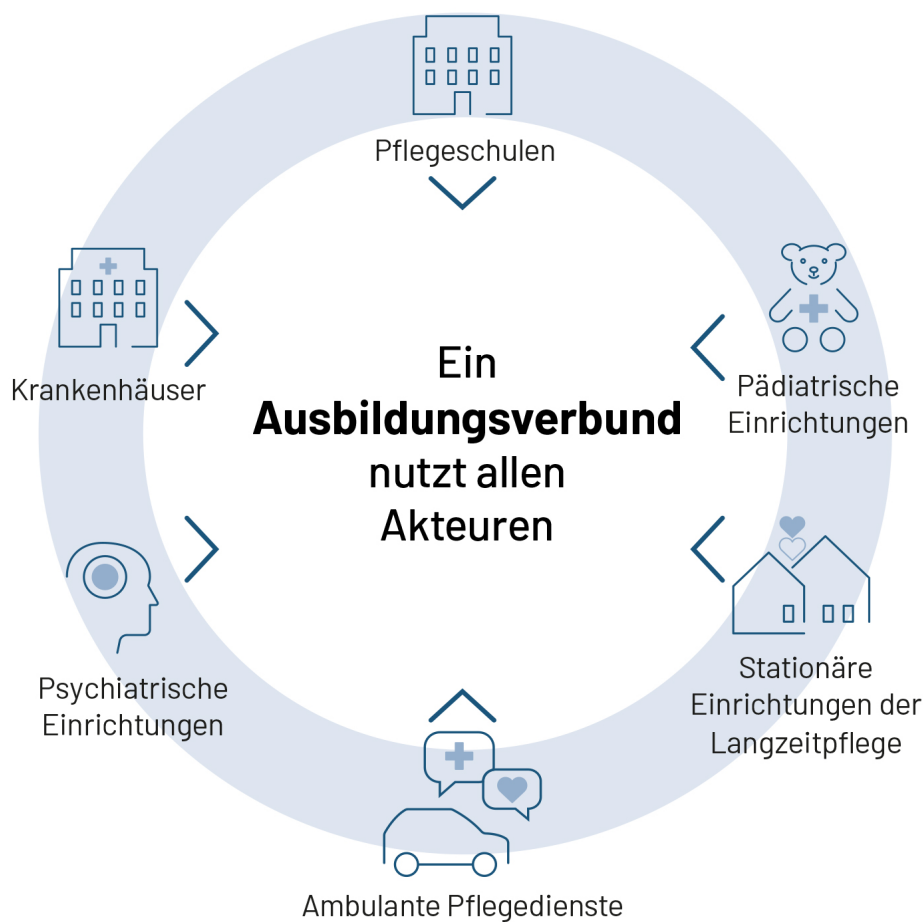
Pflegeschulen

Krankenhäuser

Ein
**Ausbildungsverbund**
nutzt allen
Akteuren

Pädiatrische Einrichtungen

Psychiatrische Einrichtungen

Stationäre Einrichtungen der Langzeitpflege

Ambulante Pflegedienste